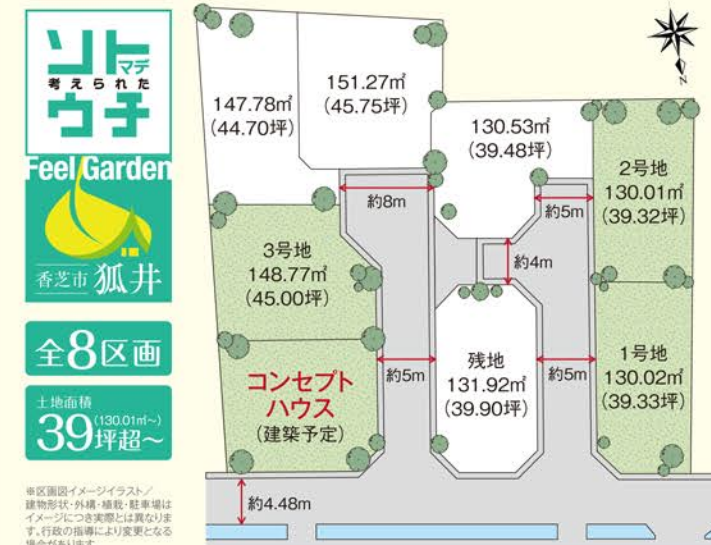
ソトマデ
考えられた
ウチ

Feel Garden

香芝市 狐井

全8区画

土地面積
39坪超〜 (130.01㎡〜)

※区画図イメージイラスト/建物形状・外構・植栽・駐車場はイメージにつき実際とは異なります。行政の指導により変更となる場合があります。

147.78㎡
(44.70坪)

151.27㎡
(45.75坪)

130.53㎡
(39.48坪)

2号地
130.01㎡
(39.32坪)

約8m

約5m

約4m

3号地
148.77㎡
(45.00坪)

コンセプトハウス
(建築予定)

約5m

残地
131.92㎡
(39.90坪)

約5m

1号地
130.02㎡
(39.33坪)

約4.48m

N